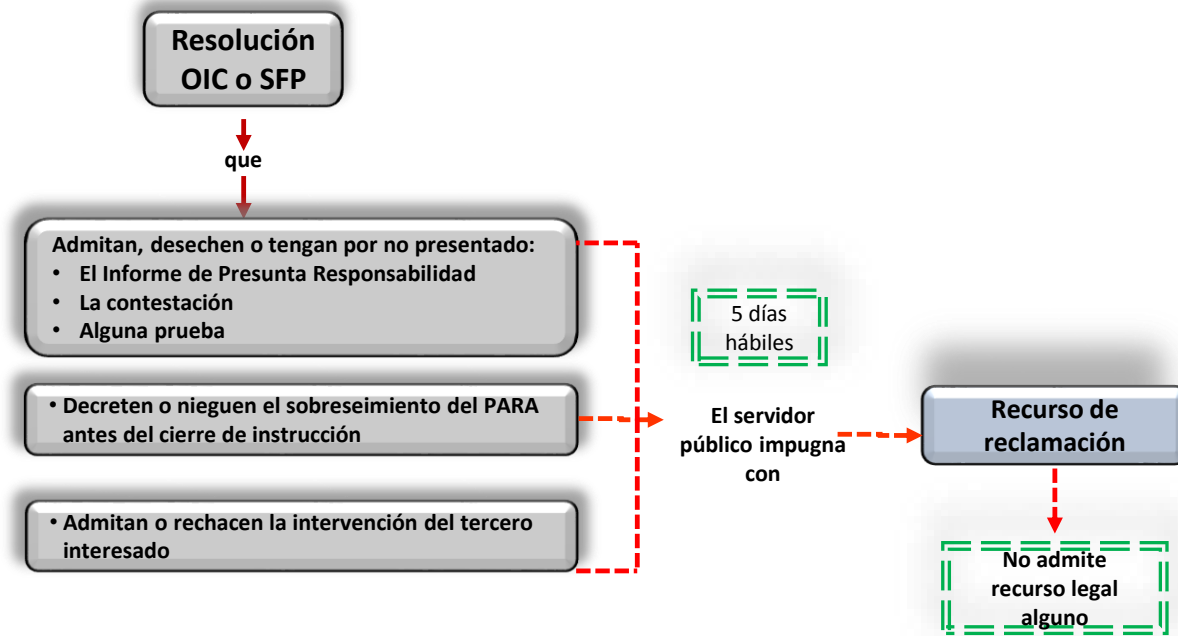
Resolución OIC o SFP

que

Admitan, desechen o tengan por no presentado:
• El Informe de Presunta Responsabilidad
• La contestación
• Alguna prueba

• Decreten o nieguen el sobreseimiento del PARA antes del cierre de instrucción

• Admitan o rechacen la intervención del tercero interesado

5 días hábiles

El servidor público impugna con

Recurso de reclamación

No admite recurso legal alguno